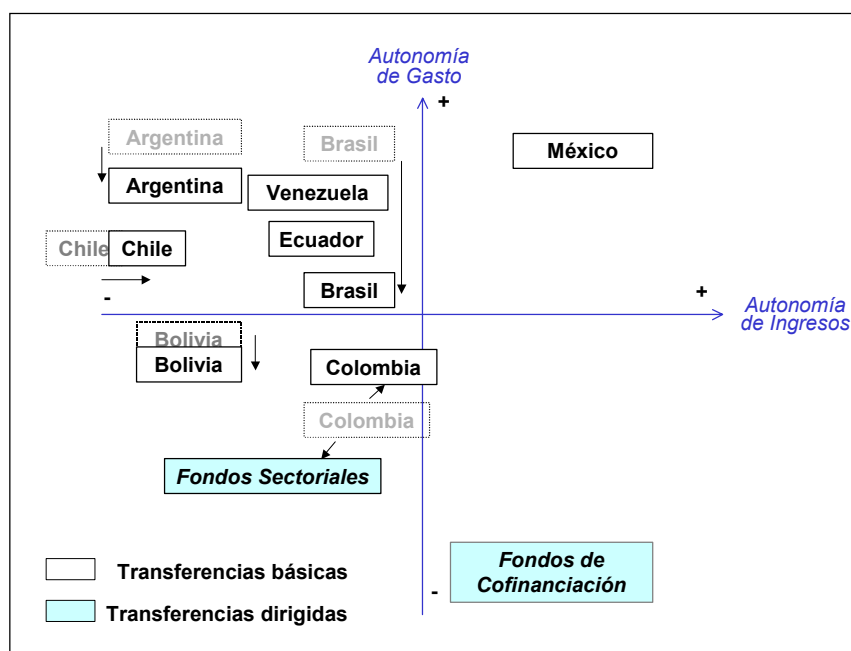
Autonomía de Gasto

+

Argentina

Brasil

México

Argentina

Venezuela

Ecuador

Chile

Chile

Brasil

-

+

Autonomía de Ingresos

Bolivia

Bolivia

Colombia

Colombia

Fondos Sectoriales

Fondos de Cofinanciación

Transferencias básicas

Transferencias dirigidas

-